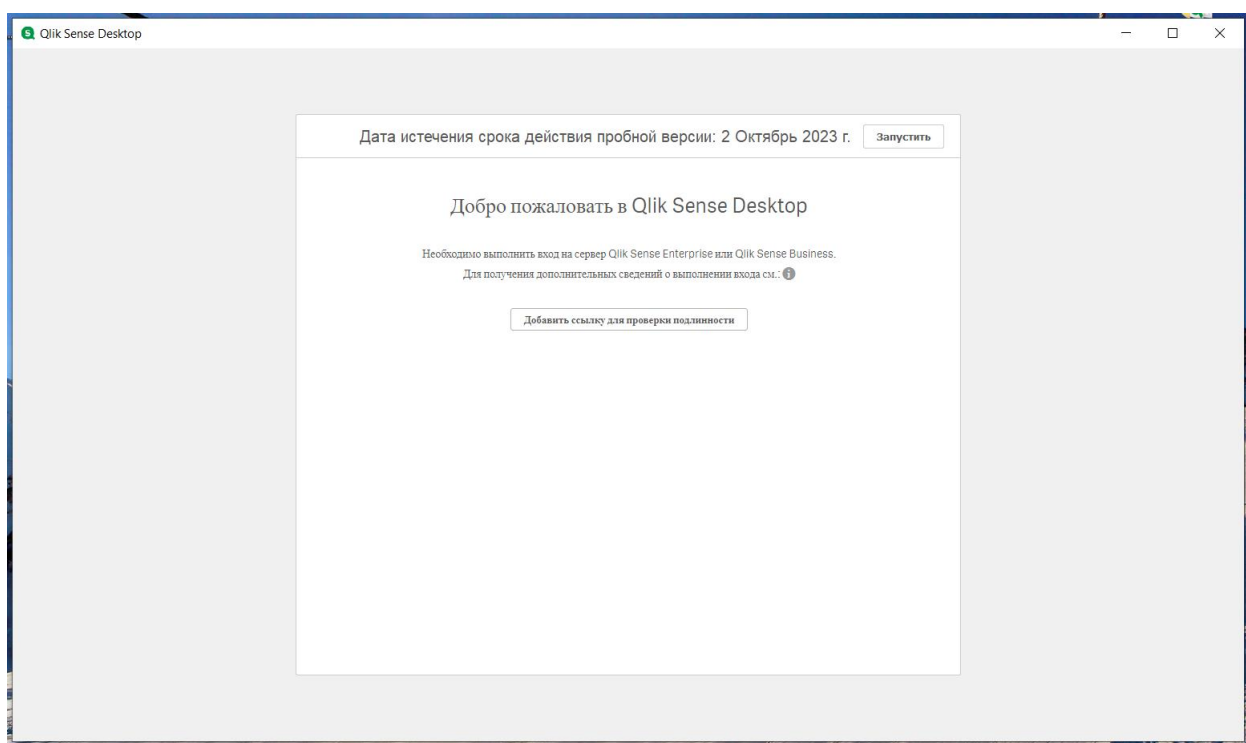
Qlik Sense Desktop

Дата истечения срока действия пробной версии: 2 Октябрь 2023 г. Запустить

Добро пожаловать в Qlik Sense Desktop

Необходимо выполнить вход на сервер Qlik Sense Enterprise или Qlik Sense Business.
Для получения дополнительных сведений о выполнении входа см.:

Добавить ссылку для проверки подлинности